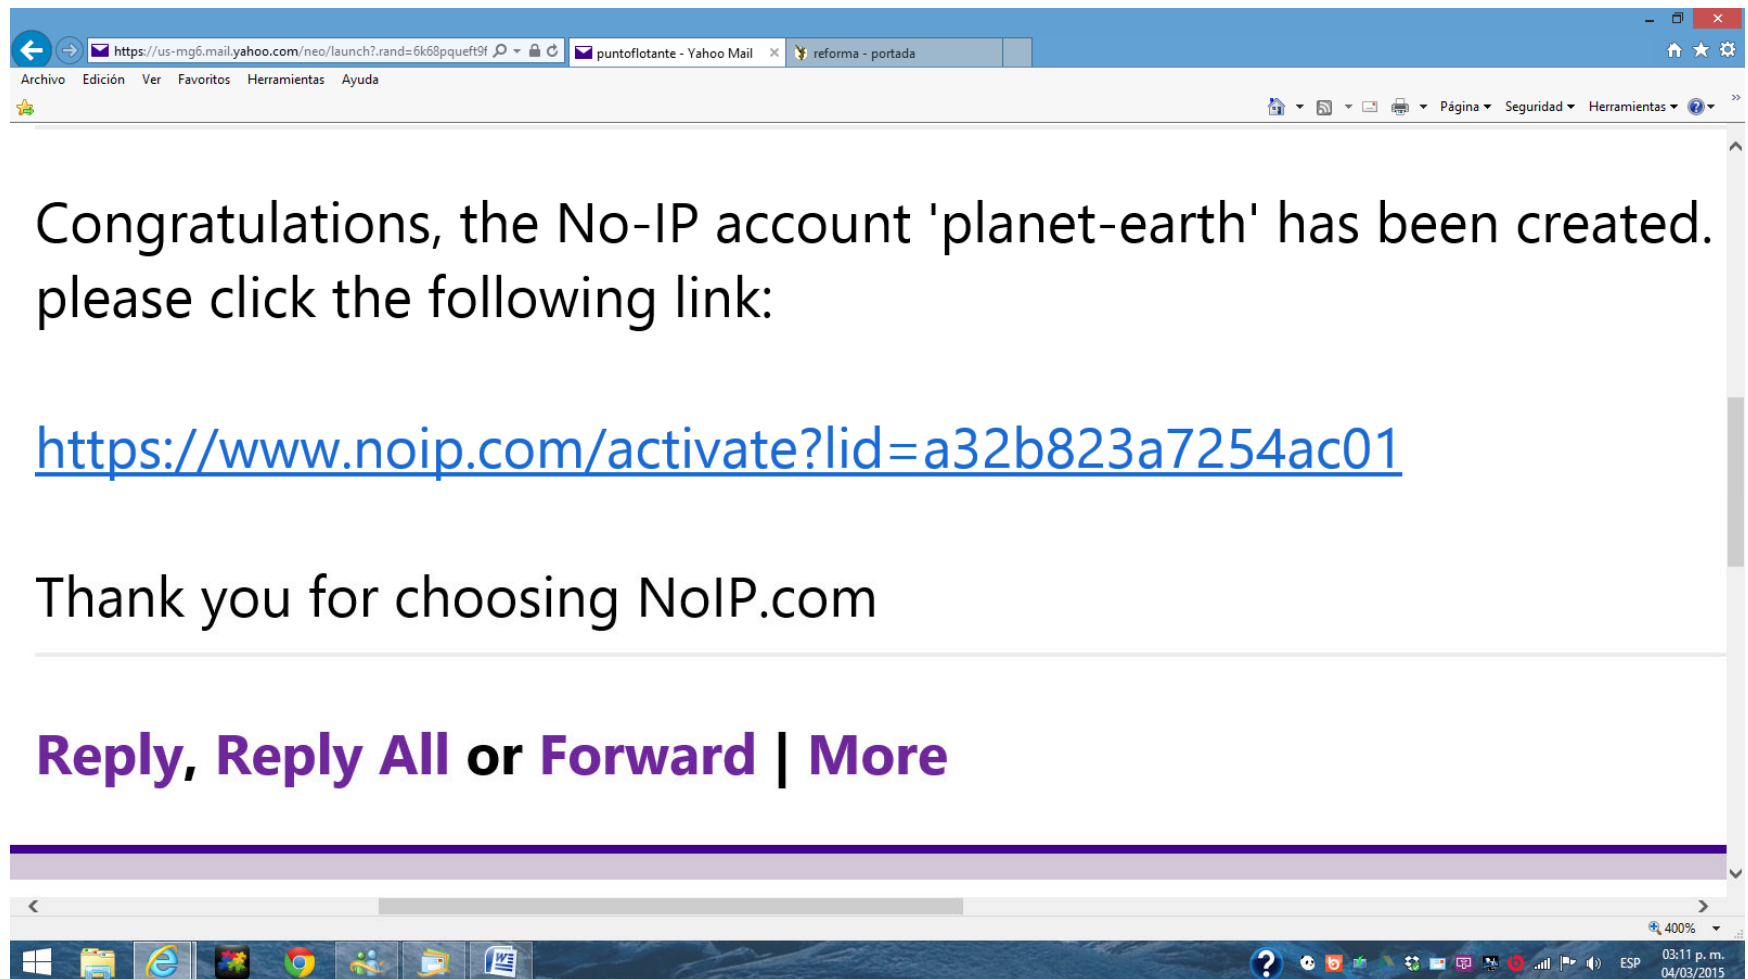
https://us-mg6.mail.yahoo.com/neo/launch?.rand=6k68pqueft9f

puntoflotante - Yahoo Mail

reforma - portada

Archivo Edición Ver Favoritos Herramientas Ayuda

Página Seguridad Herramientas

Congratulations, the No-IP account 'planet-earth' has been created. please click the following link:

https://www.noip.com/activate?lid=a32b823a7254ac01

Thank you for choosing NoIP.com

Reply, Reply All or Forward | More

400%

ESP

03:11 p. m.
04/03/2015